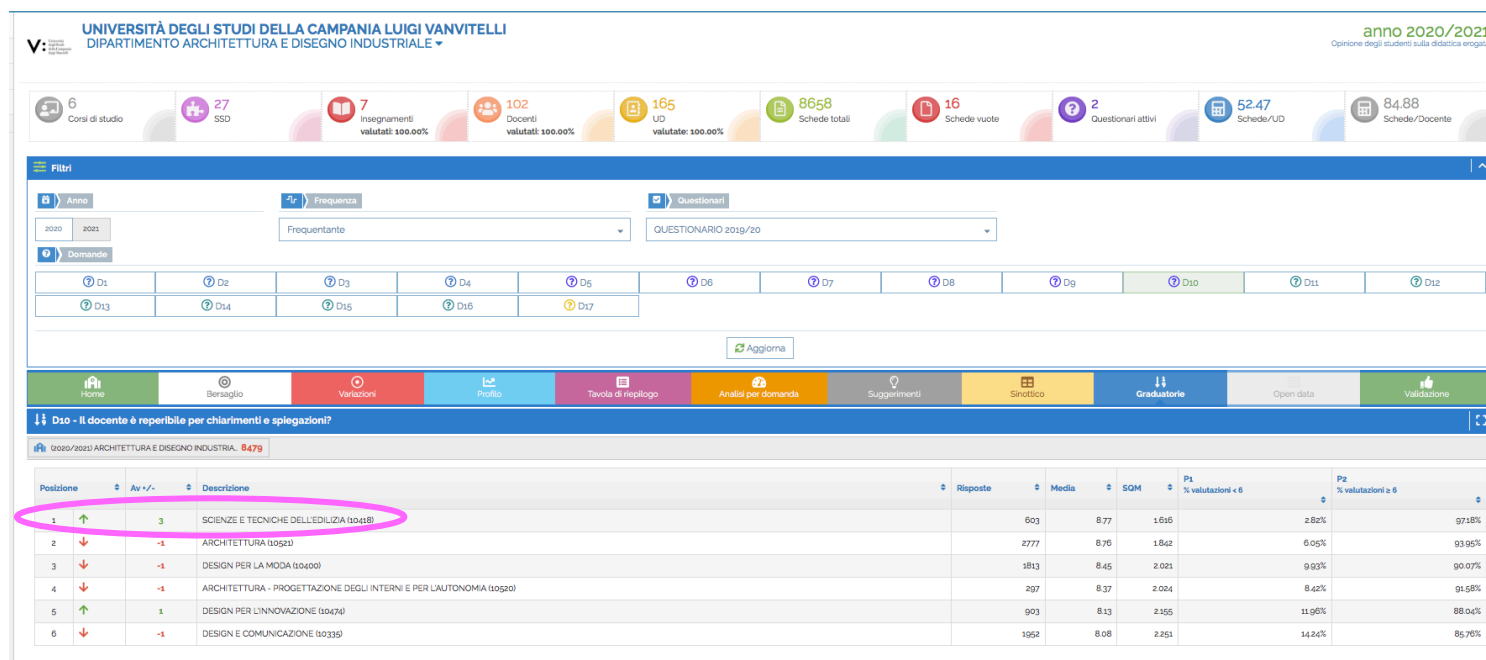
V: UNIVERSITÀ DEGLI STUDI DELLA CAMPANIA LUIGI VANVITELLI
DIPARTIMENTO ARCHITETTURA E DISEGNO INDUSTRIALE

anno 2020/2021
Opinione degli studenti sulla didattica erogata

6 Corsi di studio
27 SSD
7 Insegnamenti valutati: 100.00%
102 Docenti valutati: 100.00%
165 UD valutate: 100.00%
8658 Schede totali
16 Schede vuote
2 Questionari attivi
52.47 Schede/UD
84.88 Schede/Docente

Filtri

Anno
2020 2021

Frequenza
Frequentante

Questionari
QUESTIONARIO 2019/20

Domande
D1 D2 D3 D4 D5 D6 D7 D8 D9 D10 D11 D12
D13 D14 D15 D16 D17

Aggiorna

Home Bersaglio Variazioni Profilo Tavola di riepilogo Analisi per domanda Suggerimenti Sinottico Graduatorie Open data Validazione

D10 - Il docente è reperibile per chiarimenti e spiegazioni?

(2020/2021) ARCHITETTURA E DISEGNO INDUSTRIA.. 8479

| Posizione | | Av +/- | Descrizione | Risposte | Media | SQM | P1 % valutazioni < 6 | P2 % valutazioni ≥ 6 |
|---|---|---|---|---|---|---|---|---|
| 1 | ↑ | 3 | SCIENZE E TECNICHE DELL'EDILIZIA (10418) | 603 | 8.77 | 1.616 | 2.82% | 97.18% |
| 2 | ↓ | -1 | ARCHITETTURA (10521) | 2777 | 8.76 | 1.842 | 6.05% | 93.95% |
| 3 | ↓ | -1 | DESIGN PER LA MODA (10400) | 1813 | 8.45 | 2.021 | 9.93% | 90.07% |
| 4 | ↓ | -1 | ARCHITETTURA - PROGETTAZIONE DEGLI INTERNI E PER L'AUTONOMIA (10520) | 297 | 8.37 | 2.024 | 8.42% | 91.58% |
| 5 | ↑ | 1 | DESIGN PER L'INNOVAZIONE (10474) | 903 | 8.13 | 2.155 | 11.96% | 88.04% |
| 6 | ↓ | -1 | DESIGN E COMUNICAZIONE (10335) | 1952 | 8.08 | 2.251 | 14.24% | 85.76% |